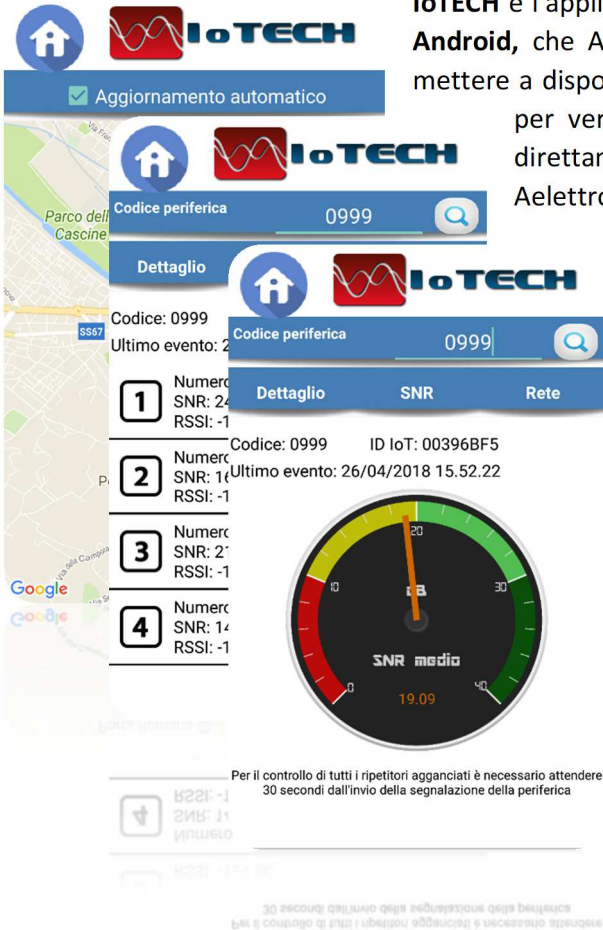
IoTECH

IoTECH è l'appli
Android, che A
mettere a dispo
per ver
direttam
Aelettro

Aggiornamento automatico

Parco dell
Cascine

SS67

Google

IoTECH

Codice periferica 0999

Dettaglio

Codice: 0999
Ultimo evento: 2

1 Numero
SNR: 24
RSSI: -1

2 Numero
SNR: 1(
RSSI: -1

3 Numero
SNR: 21
RSSI: -1

4 Numero
SNR: 14
RSSI: -1

IoTECH

Codice periferica 0999

Dettaglio SNR Rete

Codice: 0999 ID IoT: 00396BF5
Ultimo evento: 26/04/2018 15.52.22

0 10 20 30 40
dB
SNR medio
19.09

Per il controllo di tutti i ripetitori agganciati è necessario attendere 30 secondi dall'invio della segnalazione della periferica